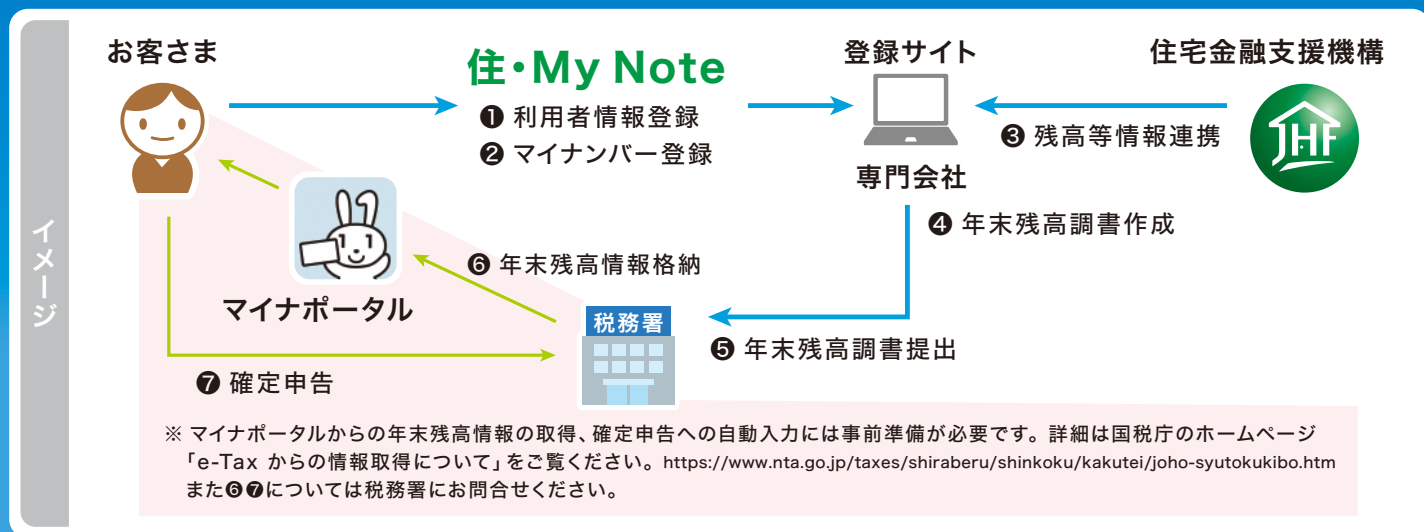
イメージ

お客さま

住・My Note

❶ 利用者情報登録
❷ マイナンバー登録

登録サイト

専門会社

住宅金融支援機構

JHF

❸ 残高等情報連携

❹ 年末残高調書作成

❺ 年末残高調書提出

❻ 年末残高情報格納

マイナポータル

税務署

❼ 確定申告

※ マイナポータルからの年末残高情報の取得、確定申告への自動入力には事前準備が必要です。詳細は国税庁のホームページ「e-Tax からの情報取得について」をご覧ください。https://www.nta.go.jp/taxes/shiraberu/shinkoku/kakutei/joho-syutokukibo.htm
また❻❼については税務署にお問合せください。